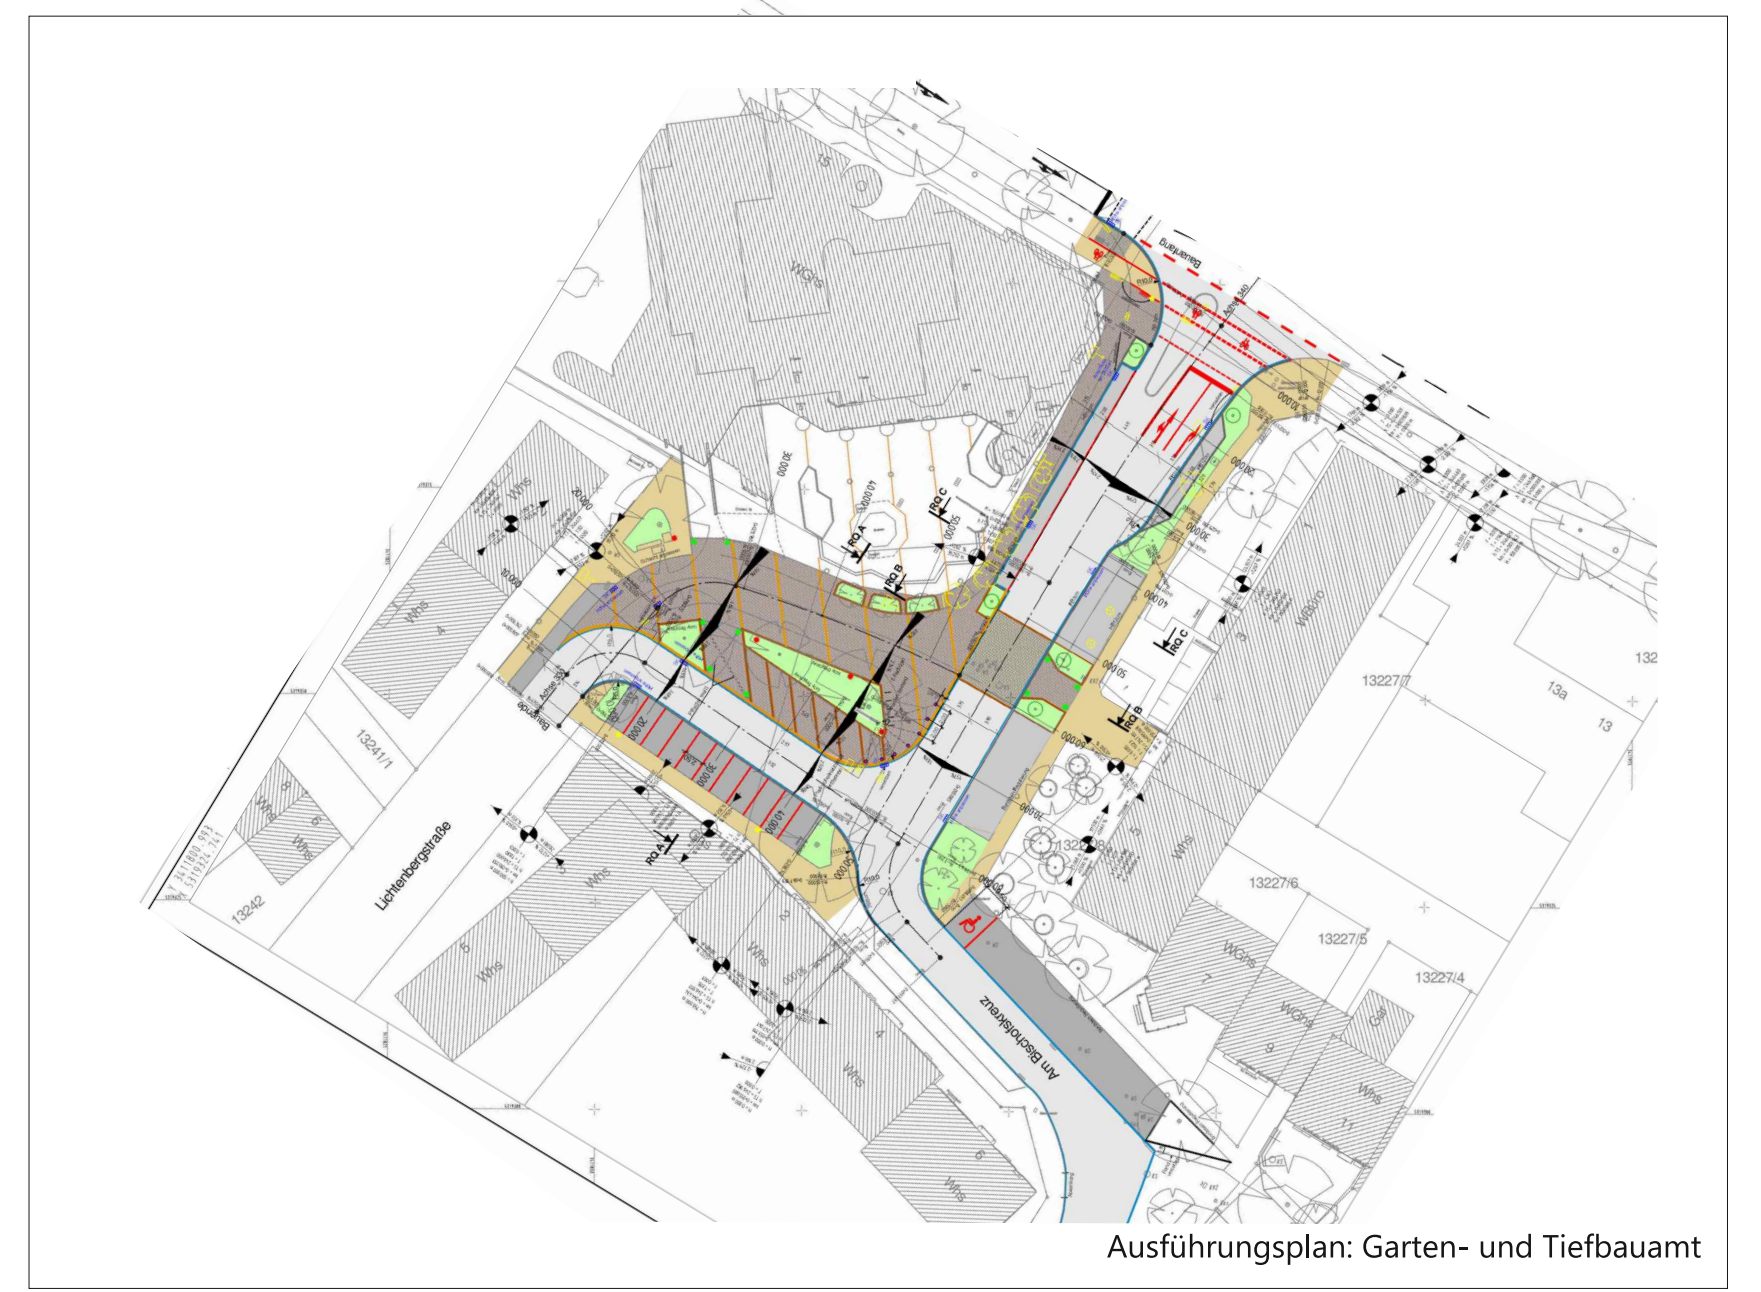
15

WGhs

Whs

Whs

4

Bauanfang

Achse 340

Bauende

Achse 320

RQ A

RQ B

RQ C

RQ A

RQ B

RQ C

20.000

10.000

30.000

40.000

50.000

60.000

70.000

20.000

30.000

40.000

13241/1

Whs

6

Lichtenbergstraße

13242

Whs

5

Whs

Whs

4

Whs

Am Bischofskreuz

Whs

WGhs

WGhs

7

9

Whs

11

Gar

13227/7

13a

13

132

13227/6

13227/5

13227/4

WBüro

Ausführungsplan: Garten- und Tiefbauamt